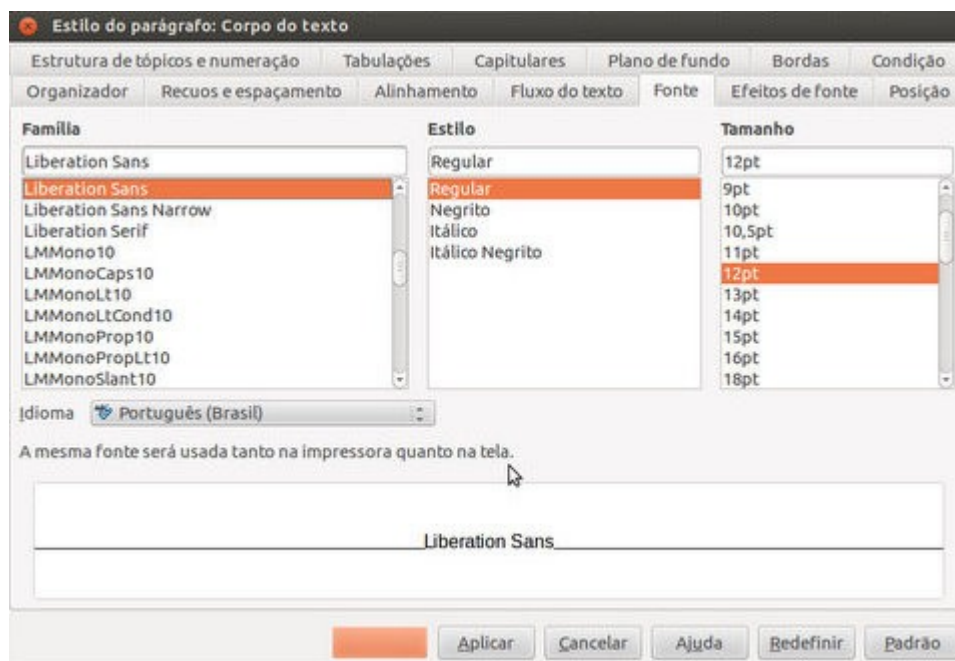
Estilo do parágrafo: Corpo do texto

Estrutura de tópicos e numeração | Tabulações | Capitulares | Plano de fundo | Bordas | Condição
Organizador | Recuos e espaçamento | Alinhamento | Fluxo do texto | Fonte | Efeitos de fonte | Posição

Família
Liberation Sans
Liberation Sans
Liberation Sans Narrow
Liberation Serif
LMMono10
LMMonoCaps10
LMMonoLt10
LMMonoLtCond10
LMMonoProp10
LMMonoPropLt10
LMMonoSlant10

Estilo
Regular
Regular
Negrito
Itálico
Itálico Negrito

Tamanho
12pt
9pt
10pt
10,5pt
11pt
12pt
13pt
14pt
15pt
16pt
18pt

Idioma Português (Brasil)

A mesma fonte será usada tanto na impressora quanto na tela.

Liberation Sans

Aplicar | Cancelar | Ajuda | Redefinir | Padrão